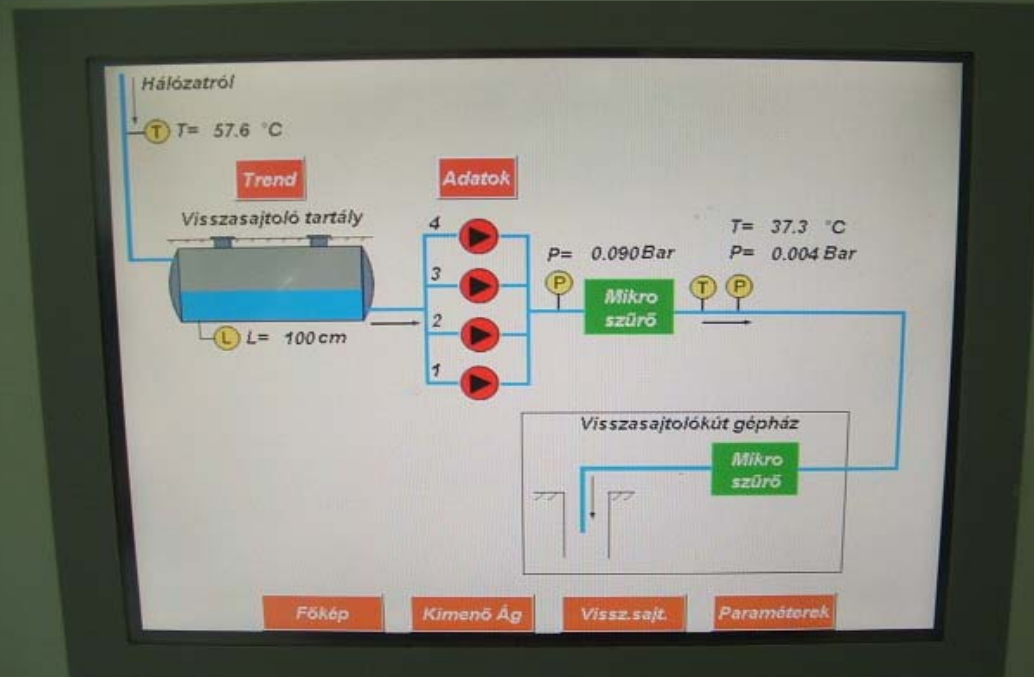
Hálózatról

T T= 57.6 °C

Trend

Adatok

Visszasajtoló tartály

4

3

2

1

L L= 100 cm

P= 0.090 Bar

P

Mikro szűrő

T= 37.3 °C
P= 0.004 Bar

T P

Visszasajtolókút gépház

Mikro szűrő

Főkép

Kimenő Ág

Vissz.sajt.

Paraméterek